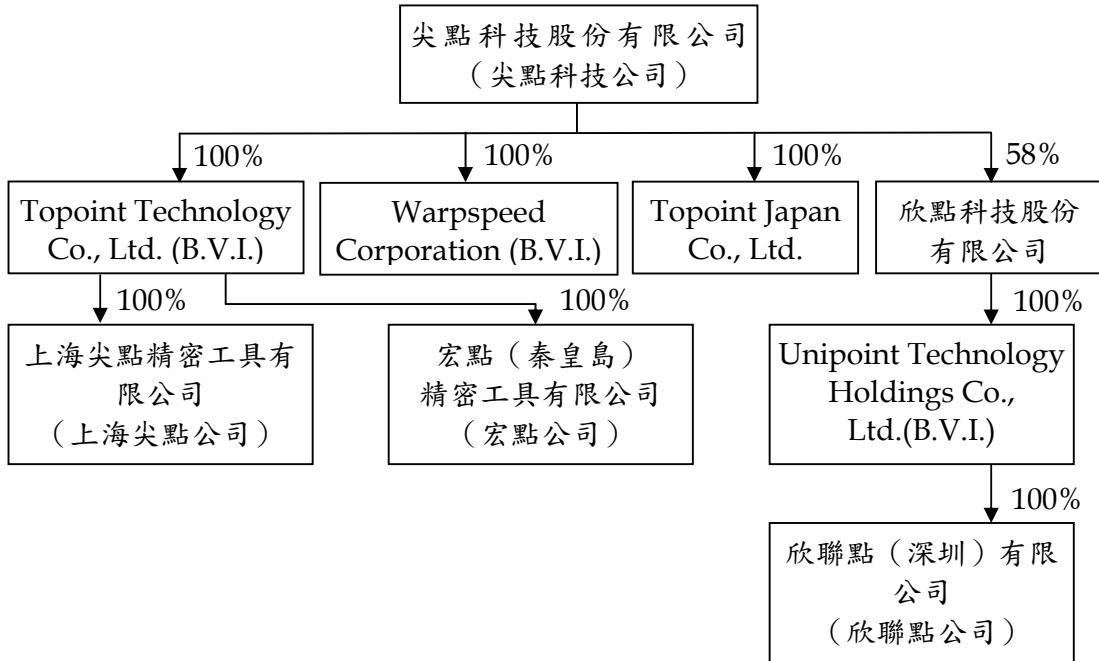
尖點科技股份有限公司
（尖點科技公司）

100%
Topoint Technology Co., Ltd. (B.V.I.)

100%
Warpspeed Corporation (B.V.I.)

100%
Topoint Japan Co., Ltd.

58%
欣點科技股份有限公司

100%
上海尖點精密工具有限公司
（上海尖點公司）

100%
宏點（秦皇島）精密工具有限公司
（宏點公司）

100%
Unipoint Technology Holdings Co., Ltd.(B.V.I.)

100%
欣聯點（深圳）有限公司
（欣聯點公司）